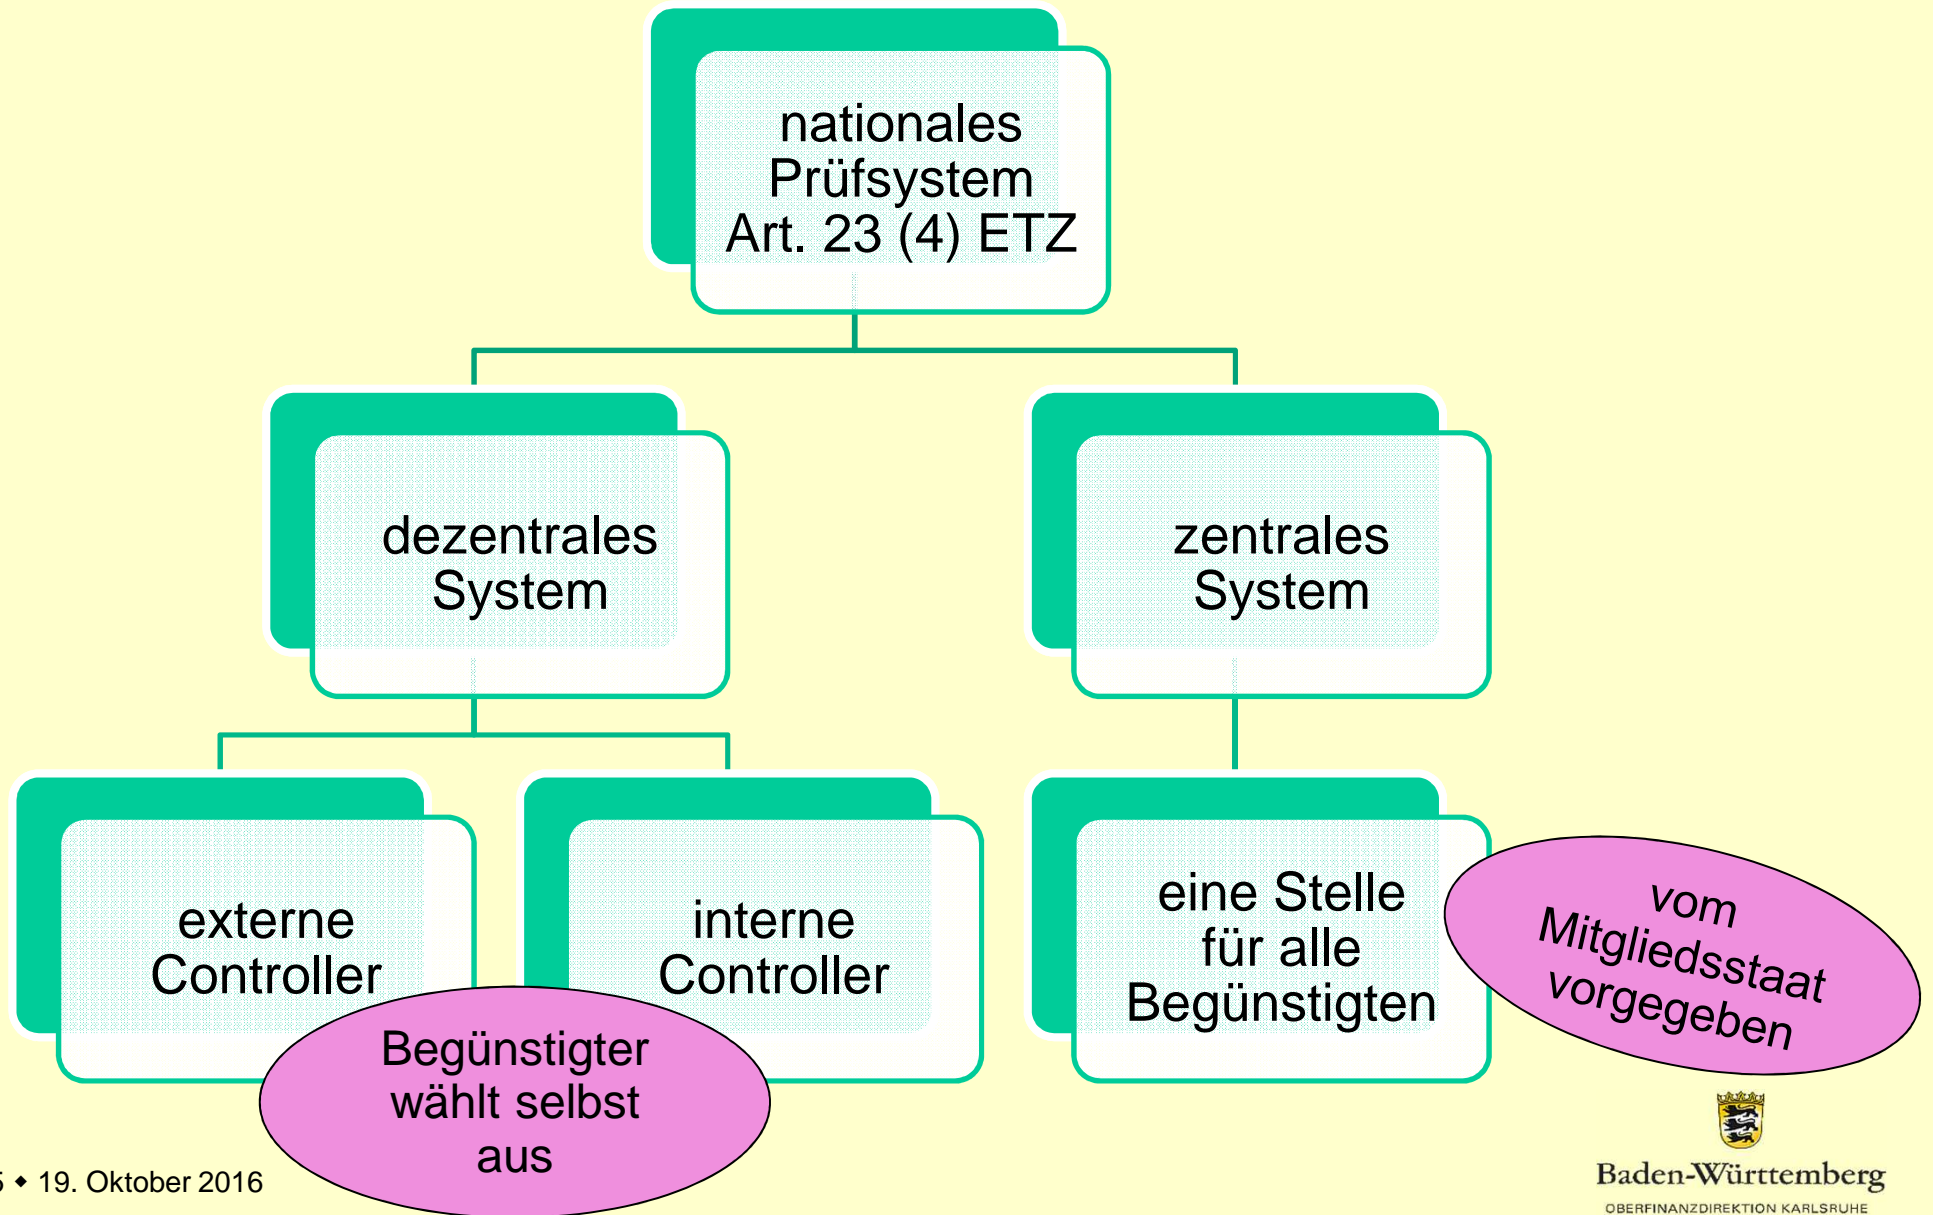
nationales Prüfsystem Art. 23 (4) ETZ

dezentrales System

zentrales System

externe Controller

interne Controller

eine Stelle für alle Begünstigten

vom Mitgliedsstaat vorgegeben

Begünstigter wählt selbst aus

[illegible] • 19. Oktober 2016

Baden-Württemberg
OBERFINANZDIREKTION KARLSRUHE